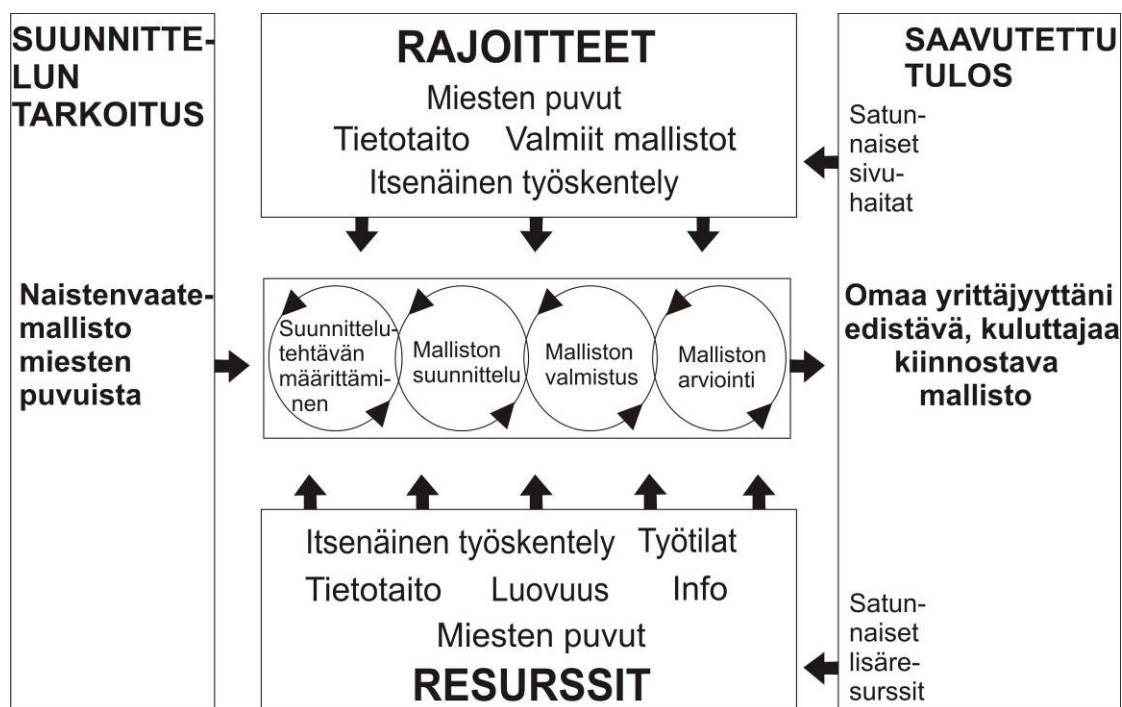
SUUNNITTELUN TARKOITUS

RAJOITTEET

Miesten puvut

Tietotaito Valmiit mallistot

Itsenäinen työskentely

SAAVUTETTU TULOS

Satunnaiset sivuhaitat

Naistenvaatemallisto miesten puvuista

Suunnittelutehtävän määrittäminen

Malliston suunnittelu

Malliston valmistus

Malliston arviointi

Omaa yrittäjyyttäni edistävä, kuluttajaa kiinnostava mallisto

Itsenäinen työskentely Työtilat

Tietotaito Luovuus Info

Miesten puvut

RESURSSIT

Satunnaiset lisäresurssit